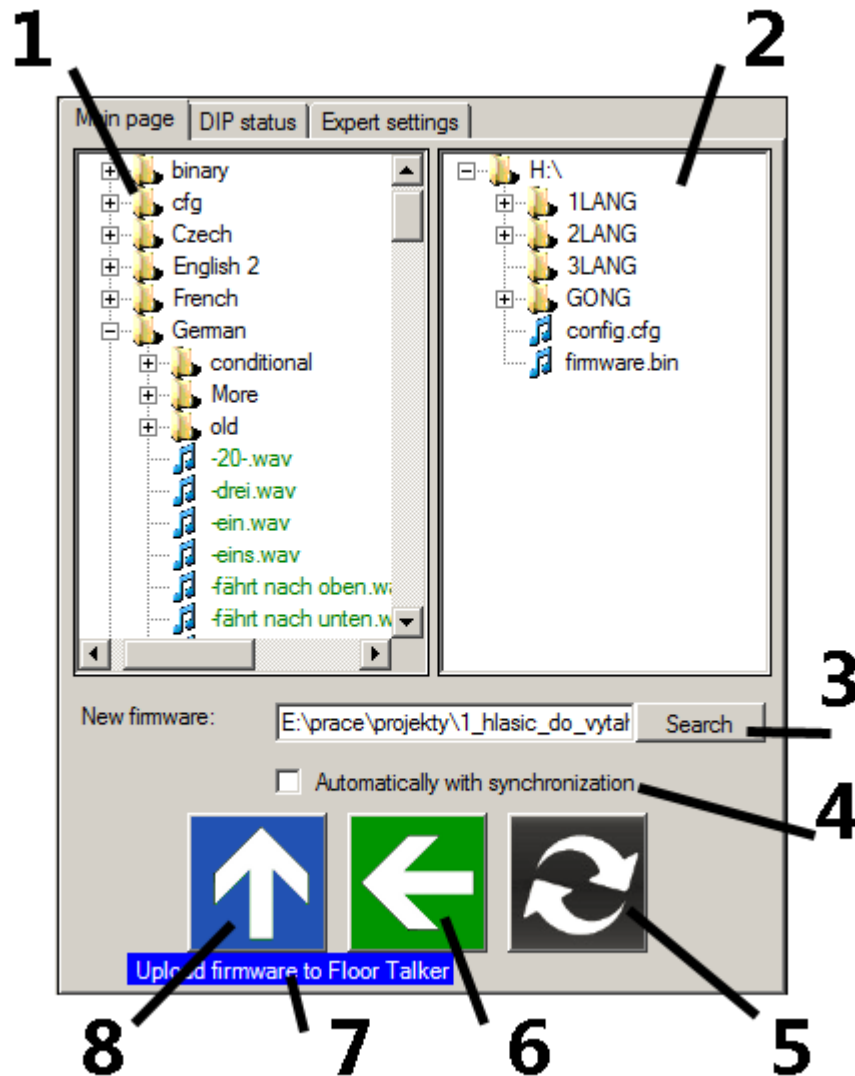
1

2

Main page | DIP status | Expert settings

binary
cfg
Czech
English 2
French
German
conditional
More
old
-20-.wav
-drei.wav
-ein.wav
-eins.wav
-fährt nach oben.wa
-fährt nach unten.w

H:\
1LANG
2LANG
3LANG
GONG
config.cfg
firmware.bin

3

New firmware: E:\prace\projekty\1_hlasic_do_vytah Search

Automatically with synchronization

4

Upload firmware to Floor Talker

8 7 6 5